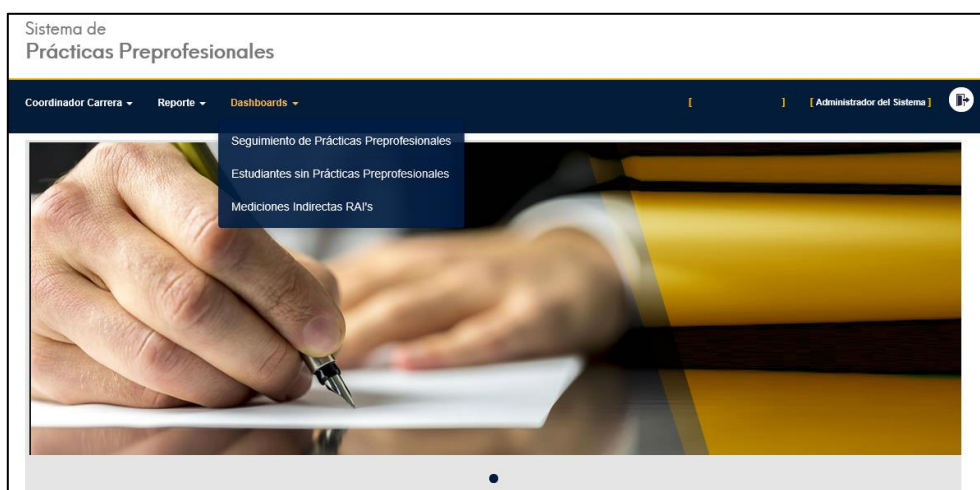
Sistema de
Prácticas Preprofesionales

Coordinador Carrera ▾ Reporte ▾ Dashboards ▾

[ ] [ Administrador del Sistema ]

Seguimiento de Prácticas Preprofesionales
Estudiantes sin Prácticas Preprofesionales
Mediciones Indirectas RAI's